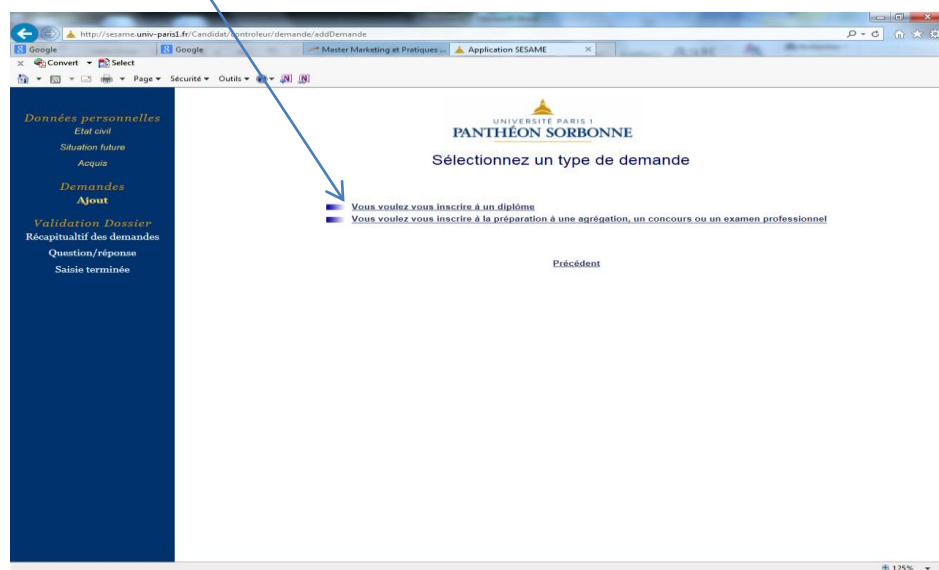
http://sesame.univ-paris1.fr/Candidat/controleur/demande/addDemande

Google

Google

Master Marketing et Pratiques ...

Application SESAME

Convert ▾ Select

Page ▾ Sécurité ▾ Outils ▾

Données personnelles
Etat civil
Situation future
Acquis

Demandes
Ajout

Validation Dossier
Récapitualtif des demandes
Question/réponse
Saisie terminée

UNIVERSITÉ PARIS 1
PANTHÉON SORBONNE

Sélectionnez un type de demande

Vous voulez vous inscrire à un diplôme
Vous voulez vous inscrire à la préparation à une agrégation, un concours ou un examen professionnel

Précédent

125%